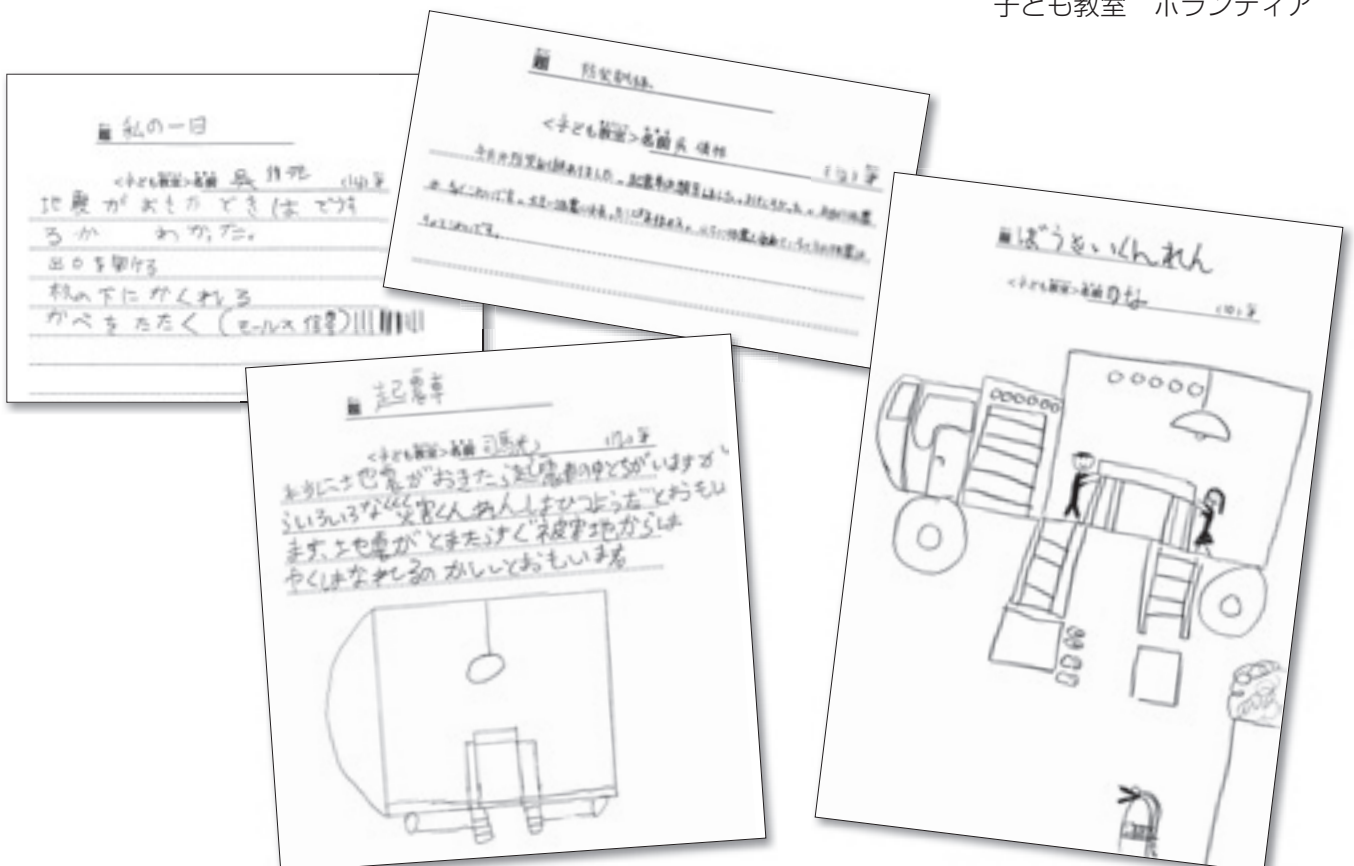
子ども教室 ボランティア

題 私の一日

<子ども教室>名前 呉 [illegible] (小)年

地震がおきたときはどうするか わかった。

出口を開ける

机の下にかくれる

かべをたたく (モールス信号)

題 防災訓練

<子ども教室>名前 呉 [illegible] (小)年

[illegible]

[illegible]

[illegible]

題 起震車

<子ども教室>名前 司馬光 (小)年

本当に地震がおきたら起震車の中とちがいますがいろいろなくん練でくんれんしまひつようだとおもいます。地震がおきたすぐ被害地からはやくはなれるのがいいとおもいます

題 ぼうさいくんれん

<子ども教室>名前 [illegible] (小)年